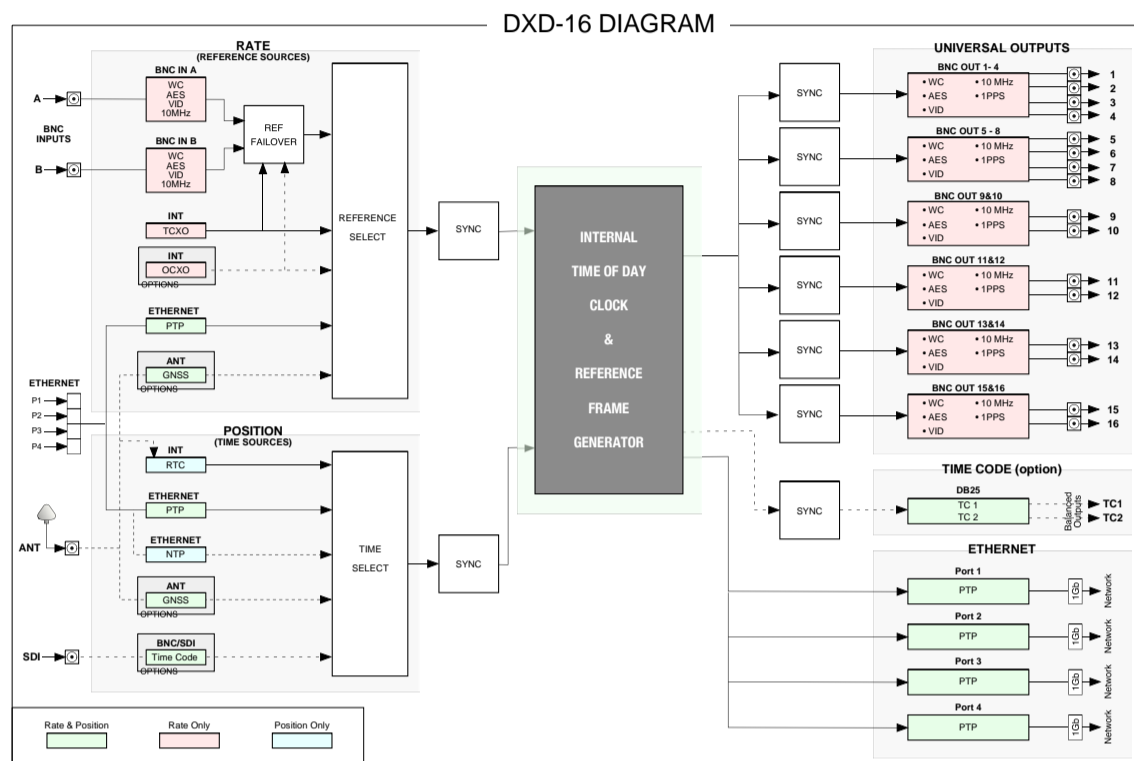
DXD-16 DIAGRAM

RATE
(REFERENCE SOURCES)

A
BNC INPUTS
B

BNC IN A
WC
AES
VID
10MHz

BNC IN B
WC
AES
VID
10MHz

REF FAILOVER

INT
TCXO

INT
OCXO
OPTIONS

ETHERNET
PTP

ANT
GNSS
OPTIONS

REFERENCE SELECT

SYNC

ETHERNET
P1
P2
P3
P4

POSITION
(TIME SOURCES)

INT
RTC

ETHERNET
PTP

ANT

ETHERNET
NTP

ANT
GNSS
OPTIONS

SDI

BNC/SDI
Time Code
OPTIONS

TIME SELECT

SYNC

INTERNAL
TIME OF DAY
CLOCK
&
REFERENCE
FRAME
GENERATOR

UNIVERSAL OUTPUTS

SYNC
BNC OUT 1- 4
• WC • 10 MHz
• AES • 1PPS
• VID
1
2
3
4

SYNC
BNC OUT 5 - 8
• WC • 10 MHz
• AES • 1PPS
• VID
5
6
7
8

SYNC
BNC OUT 9&10
• WC • 10 MHz
• AES • 1PPS
• VID
9
10

SYNC
BNC OUT 11&12
• WC • 10 MHz
• AES • 1PPS
• VID
11
12

SYNC
BNC OUT 13&14
• WC • 10 MHz
• AES • 1PPS
• VID
13
14

SYNC
BNC OUT 15&16
• WC • 10 MHz
• AES • 1PPS
• VID
15
16

TIME CODE (option)
SYNC
DB25
TC 1
TC 2
Balanced Outputs
TC1
TC2

ETHERNET
Port 1
PTP
1Gb
Network
Port 2
PTP
1Gb
Network
Port 3
PTP
1Gb
Network
Port 4
PTP
1Gb
Network

Rate & Position
Rate Only
Position Only